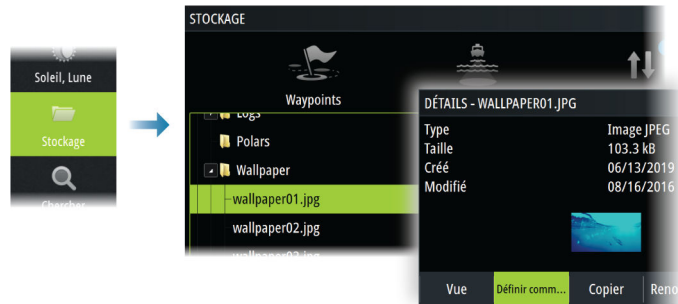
Soleil, Lune
Stockage
Chercher

STOCKAGE
Waypoints
Logs
Polars
Wallpaper
wallpaper01.jpg
wallpaper02.jpg
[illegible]

DÉTAILS - WALLPAPER01.JPG
| Type | Image JPEG |
|---|---|
| Taille | 103.3 kB |
| Créé | 06/13/2019 |
| Modifié | 08/16/2016 |

Vue
Définir comm...
Copier
Reno